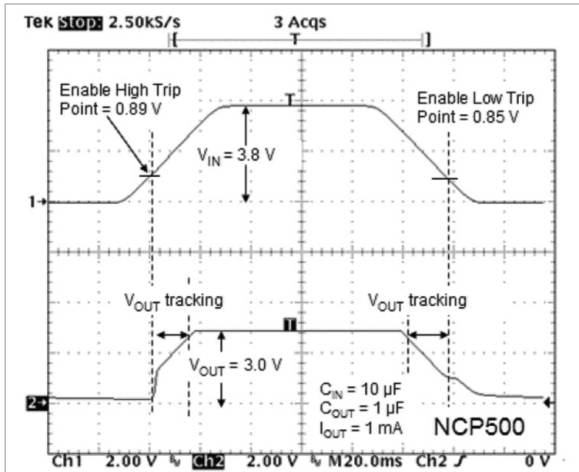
Tek Stop: 2.50kS/s 3 Acqs

T

Enable High Trip Point = 0.89 V

$V_{IN}$ = 3.8 V

Enable Low Trip Point = 0.85 V

1

$V_{OUT}$ tracking

$V_{OUT}$ tracking

$V_{OUT}$ = 3.0 V

$C_{IN}$ = 10 µF
$C_{OUT}$ = 1 µF
$I_{OUT}$ = 1 mA

NCP500

2

Ch1 2.00 V Ch2 2.00 V M20.0ms Ch2 0 V